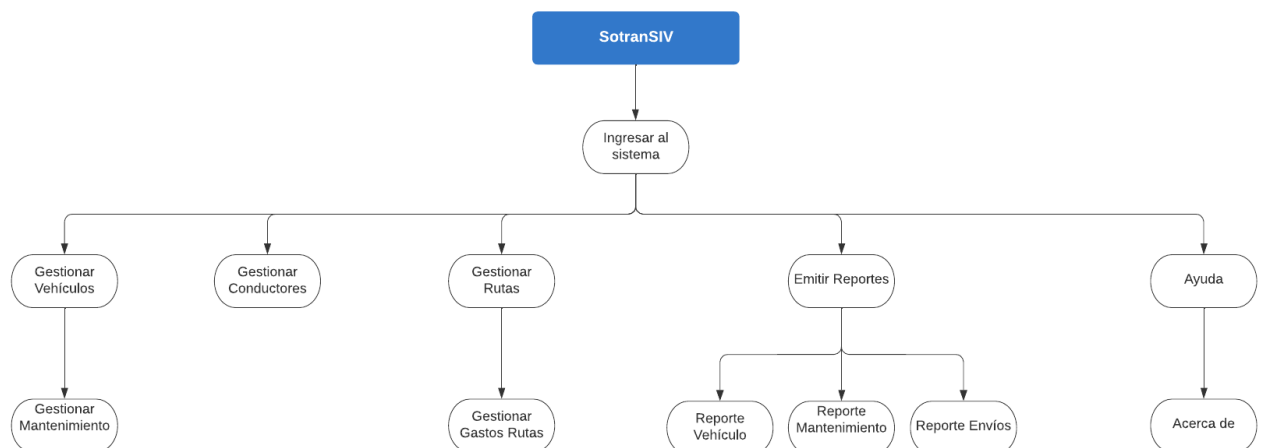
SotranSIV

Ingresar al sistema

Gestionar Vehículos

Gestionar Conductores

Gestionar Rutas

Emitir Reportes

Ayuda

Gestionar Mantenimiento

Gestionar Gastos Rutas

Reporte Vehículo

Reporte Mantenimiento

Reporte Envíos

Acerca de